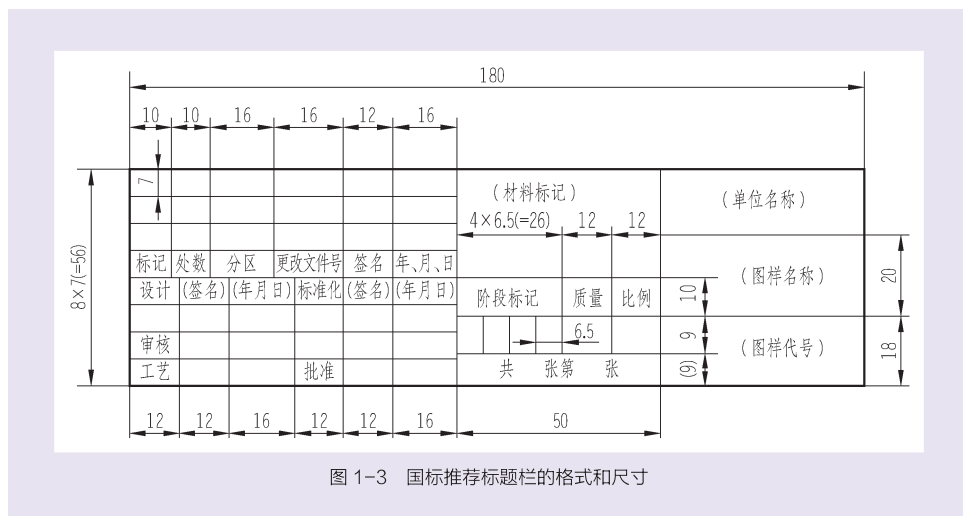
180

10 10 16 16 12 16

7

8×7(=56)

(材料标记)

4×6.5(=26) 12 12

(单位名称)

| 标记 | 处数 | 分区 | 更改文件号 | 签名 | 年、月、日 |
|---|---|---|---|---|---|
| 设计 | (签名) | (年月日) | 标准化 | (签名) | (年月日) |
| | | | | | |
| 审核 | | | | | |
| 工艺 | | | 批准 | | |

(图样名称)

20

阶段标记 质量 比例

10

6.5

9

(图样代号)

18

共 张第 张

(9)

12 12 16 12 12 16 50

图 1-3 国标推荐标题栏的格式和尺寸